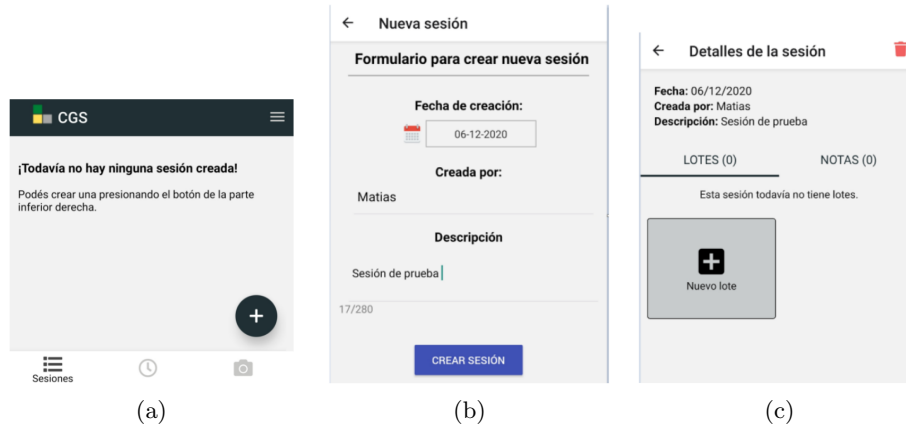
CGS

¡Todavía no hay ninguna sesión creada!

Podés crear una presionando el botón de la parte inferior derecha.

Sesiones

(a)

Nueva sesión

Formulario para crear nueva sesión

Fecha de creación:

06-12-2020

Creada por:

Matias

Descripción

Sesión de prueba

17/280

CREAR SESIÓN

(b)

Detalles de la sesión

Fecha: 06/12/2020
Creada por: Matias
Descripción: Sesión de prueba

LOTES (0)

NOTAS (0)

Esta sesión todavía no tiene lotes.

Nuevo lote

(c)